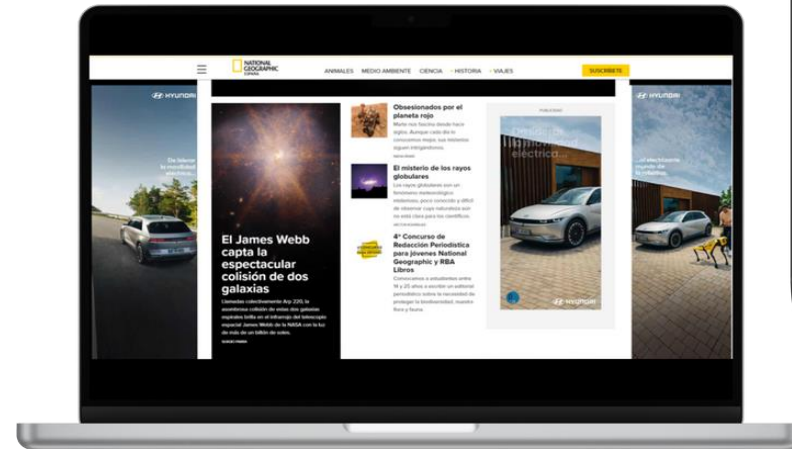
NATIONAL GEOGRAPHIC ESPAÑA

ANIMALES MEDIO AMBIENTE CIENCIA HISTORIA VIAJES

SUSCRÍBETE

HYUNDAI

HYUNDAI

El James Webb capta la espectacular colisión de dos galaxias

Llamadas colectivamente Arp 220, la asombrosa colisión de estas dos galaxias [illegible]

Obsesionados por el planeta rojo

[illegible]

El misterio de los rayos globulares

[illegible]

4º Concurso de Redacción Periodística para Jóvenes National Geographic y RBA Libros

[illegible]

PUBLICIDAD

HYUNDAI